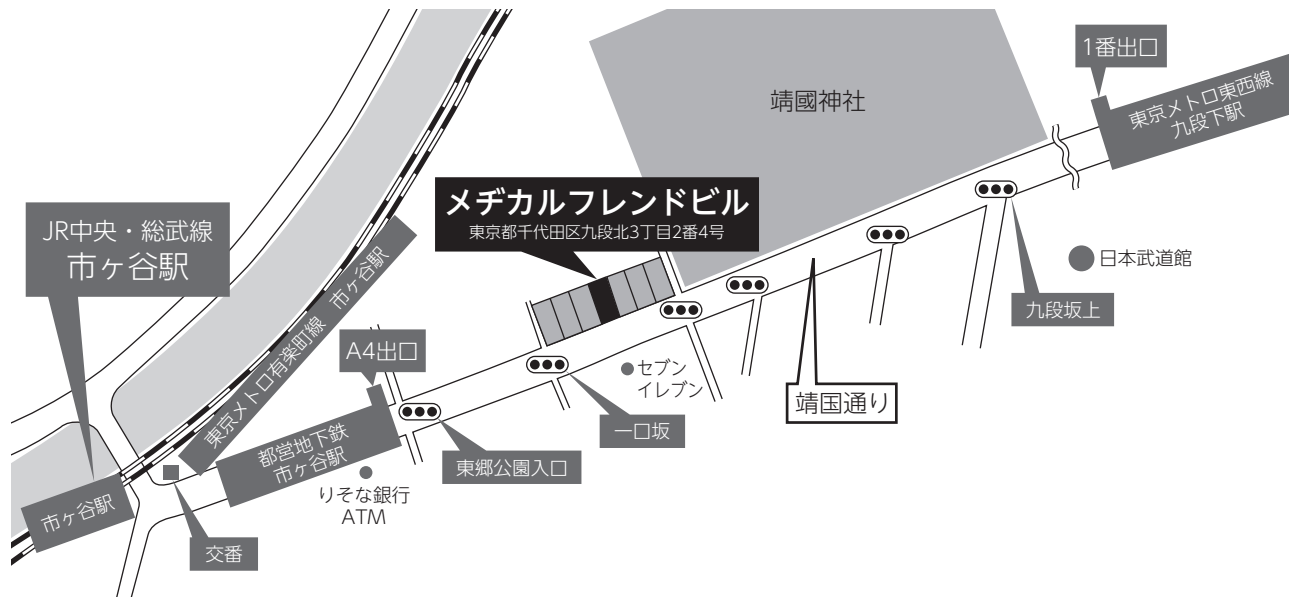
1番出口

東京メトロ東西線
九段下駅

靖國神社

メヂカルフレンドビル
東京都千代田区九段北3丁目2番4号

JR中央・総武線
市ヶ谷駅

東京メトロ有楽町線　市ヶ谷駅

日本武道館

九段坂上

A4出口

セブン
イレブン

靖国通り

一口坂

都営地下鉄
市ヶ谷駅

東郷公園入口

りそな銀行
ATM

市ヶ谷駅

交番